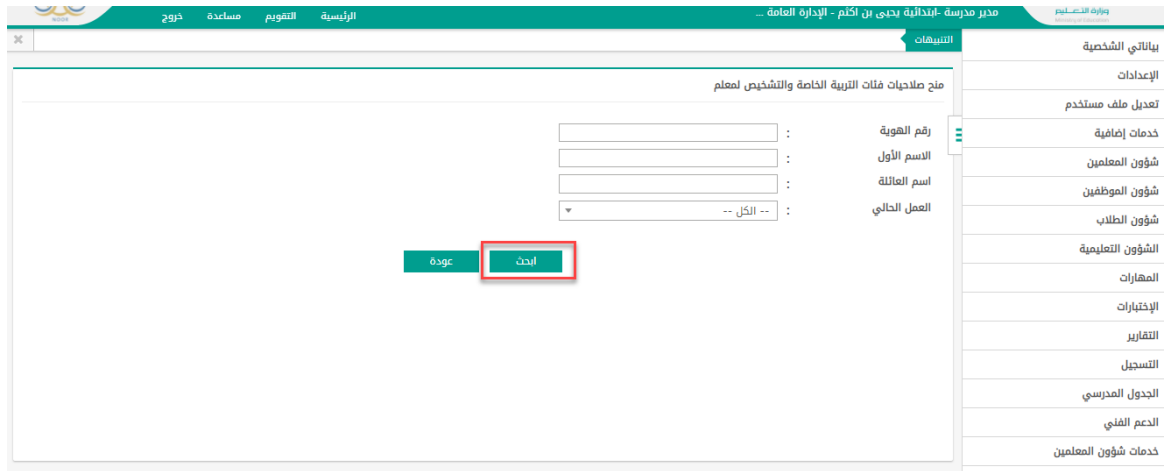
وزارة التعليم
Ministry of Education

مدير مدرسة -ابتدائية يحيى بن اكثم - الإدارة العامة ...

الرئيسية التقويم مساعدة خروج

NOOR

التنبيهات

×

بياناتي الشخصية
الإعدادات
تعديل ملف مستخدم
خدمات إضافية
شؤون المعلمين
شؤون الموظفين
شؤون الطلاب
الشؤون التعليمية
المهارات
الإختبارات
التقارير
التسجيل
الجدول المدرسي
الدعم الفني
خدمات شؤون المعلمين

منح صلاحيات فئات التربية الخاصة والتشخيص لمعلم

رقم الهوية :
الاسم الأول :
اسم العائلة :
العمل الحالي : -- الكل --

ابحث
عودة